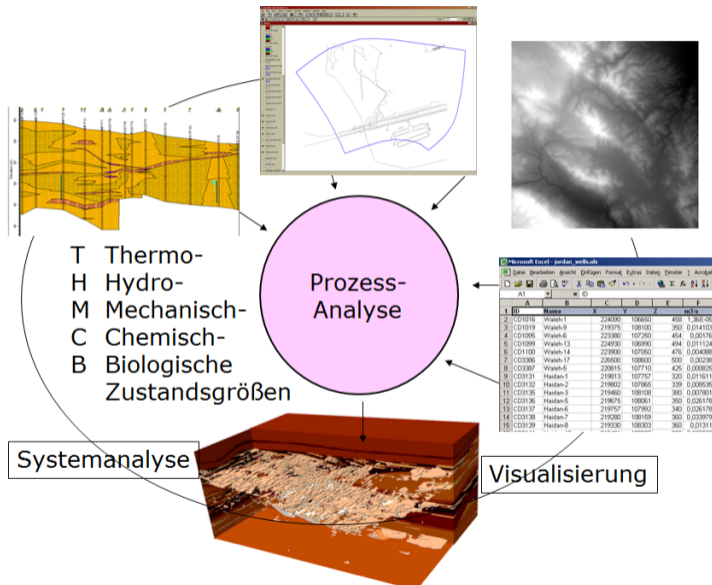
T Thermo-
H Hydro-
M Mechanisch-
C Chemisch-
B Biologische
Zustandsgrößen

Prozess-
Analyse

Systemanalyse

Visualisierung

Microsoft Excel - jordan_wells.xls
Datei Bearbeiten Ansicht Einfügen Format Extras Daten Fenster ? Acrobat
A1 = ID

|  | A | B | C | D | E | F |
|---|---|---|---|---|---|---|
| 1 | ID | Name | X | Y | Z | m3/s |
| 2 | CD1016 | Waleh-1 | 224000 | 106650 | 468 | 1,36E-05 |
| 3 | CD1019 | Waleh-9 | 219375 | 108100 | 350 | 0,014103 |
| 4 | CD1095 | Waleh-6 | 223380 | 107260 | 454 | 0,00176 |
| 5 | CD1099 | Waleh-13 | 229430 | 106990 | 494 | 0,011124 |
| 6 | CD1100 | Waleh-14 | 223900 | 107050 | 476 | 0,004088 |
| 7 | CD3086 | Waleh-17 | 226500 | 106600 | 500 | 0,00230 |
| 8 | CD3087 | Waleh-5 | 220815 | 107710 | 425 | 0,000825 |
| 9 | CD3131 | Haidan-1 | 219813 | 107757 | 320 | 0,011611 |
| 10 | CD3132 | Haidan-2 | 219802 | 107865 | 339 | 0,000535 |
| 11 | CD3135 | Haidan-3 | 219460 | 108108 | 380 | 0,007801 |
| 12 | CD3136 | Haidan-5 | 219675 | 108061 | 350 | 0,026178 |
| 13 | CD3137 | Haidan-6 | 219757 | 107992 | 340 | 0,026178 |
| 14 | CD3138 | Haidan-7 | 219288 | 108159 | 360 | 0,033979 |
| 15 | CD3139 | Haidan-8 | 219330 | 108303 | 360 | 0,01311 |